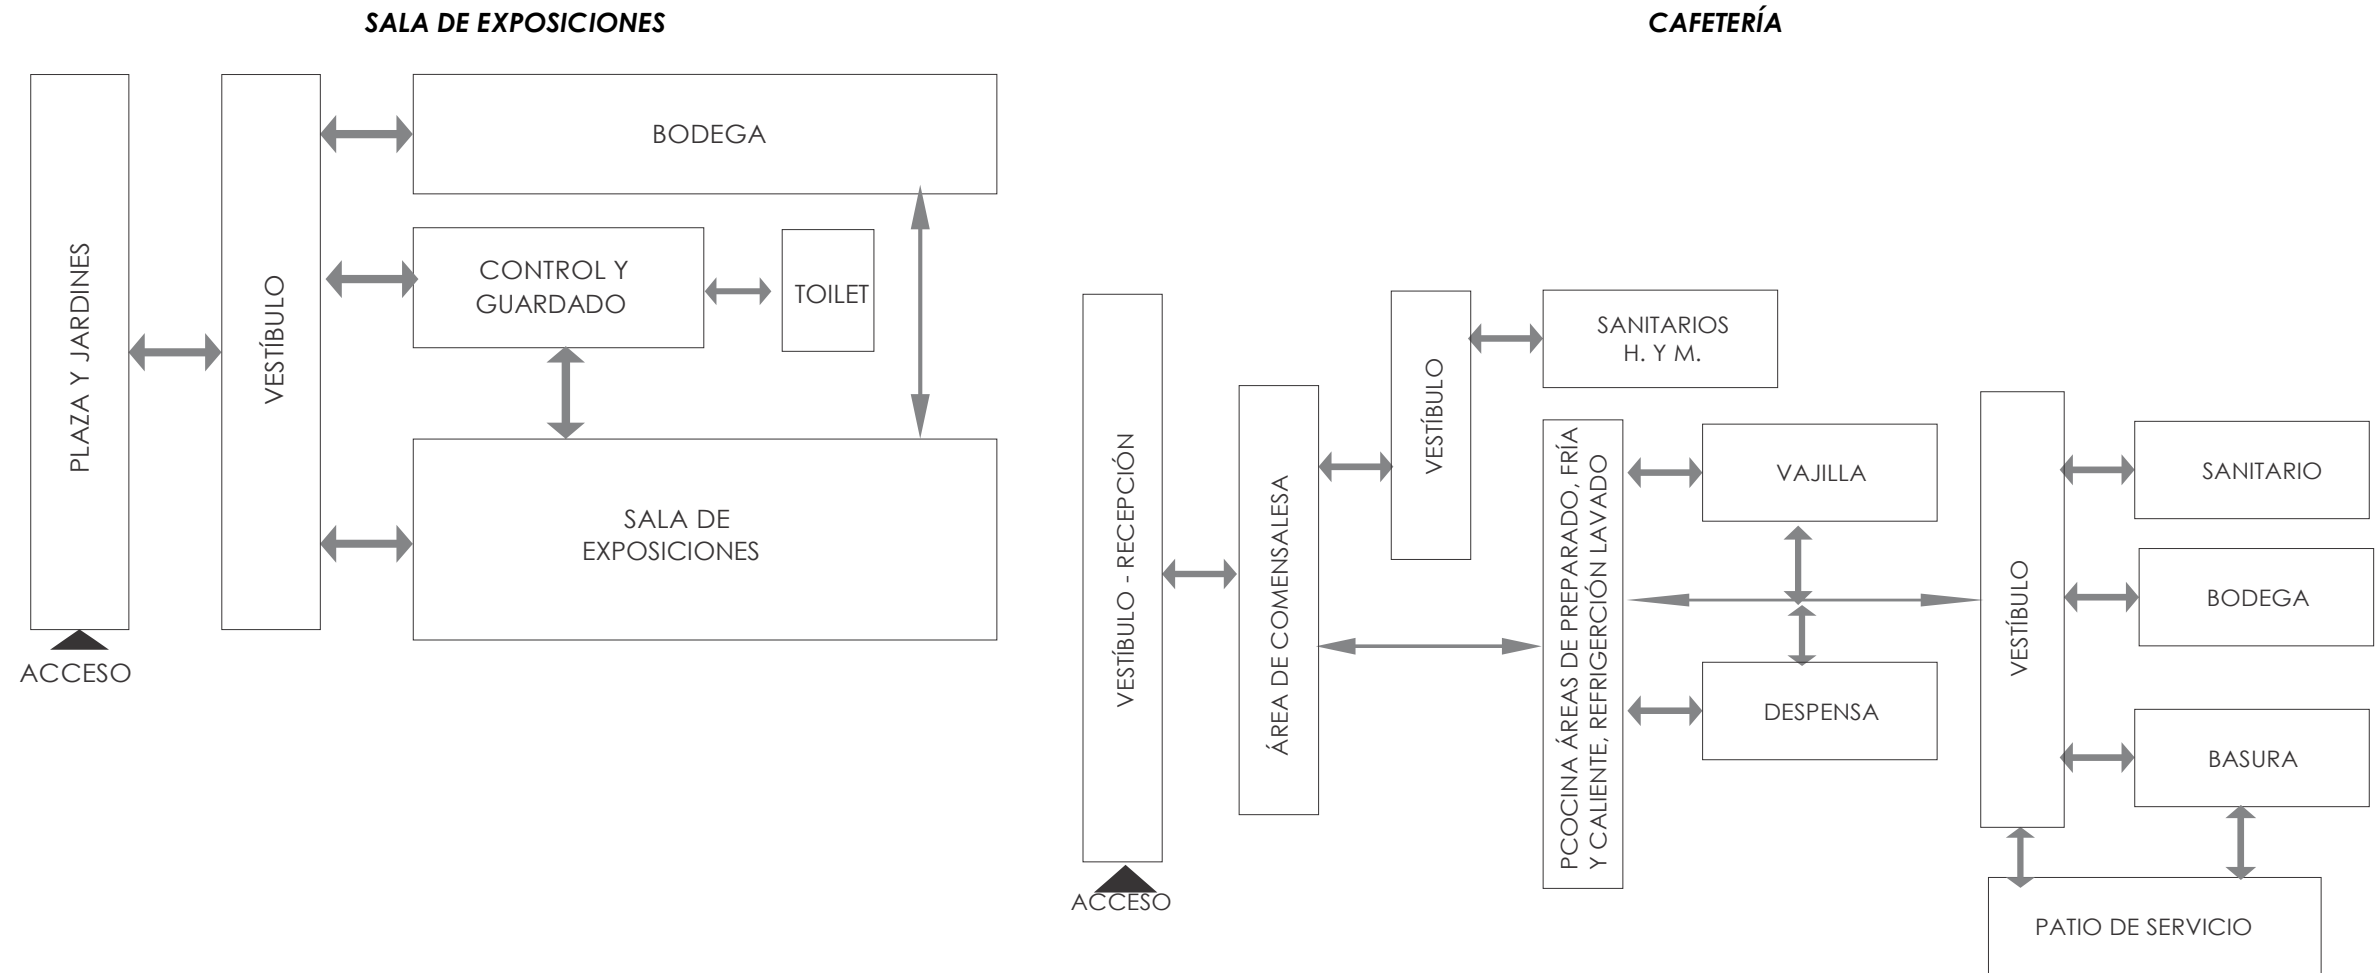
SALA DE EXPOSICIONES

PLAZA Y JARDINES

ACCESO

VESTÍBULO

BODEGA

CONTROL Y GUARDADO

TOILET

SALA DE EXPOSICIONES

CAFETERÍA

VESTÍBULO - RECEPCIÓN

ACCESO

ÁREA DE COMENSALESA

VESTÍBULO

SANITARIOS H. Y M.

PCOCINA ÁREAS DE PREPARADO, FRÍA Y CALIENTE, REFRIGERCIÓN LAVADO

VAJILLA

DESPENSA

VESTÍBULO

SANITARIO

BODEGA

BASURA

PATIO DE SERVICIO